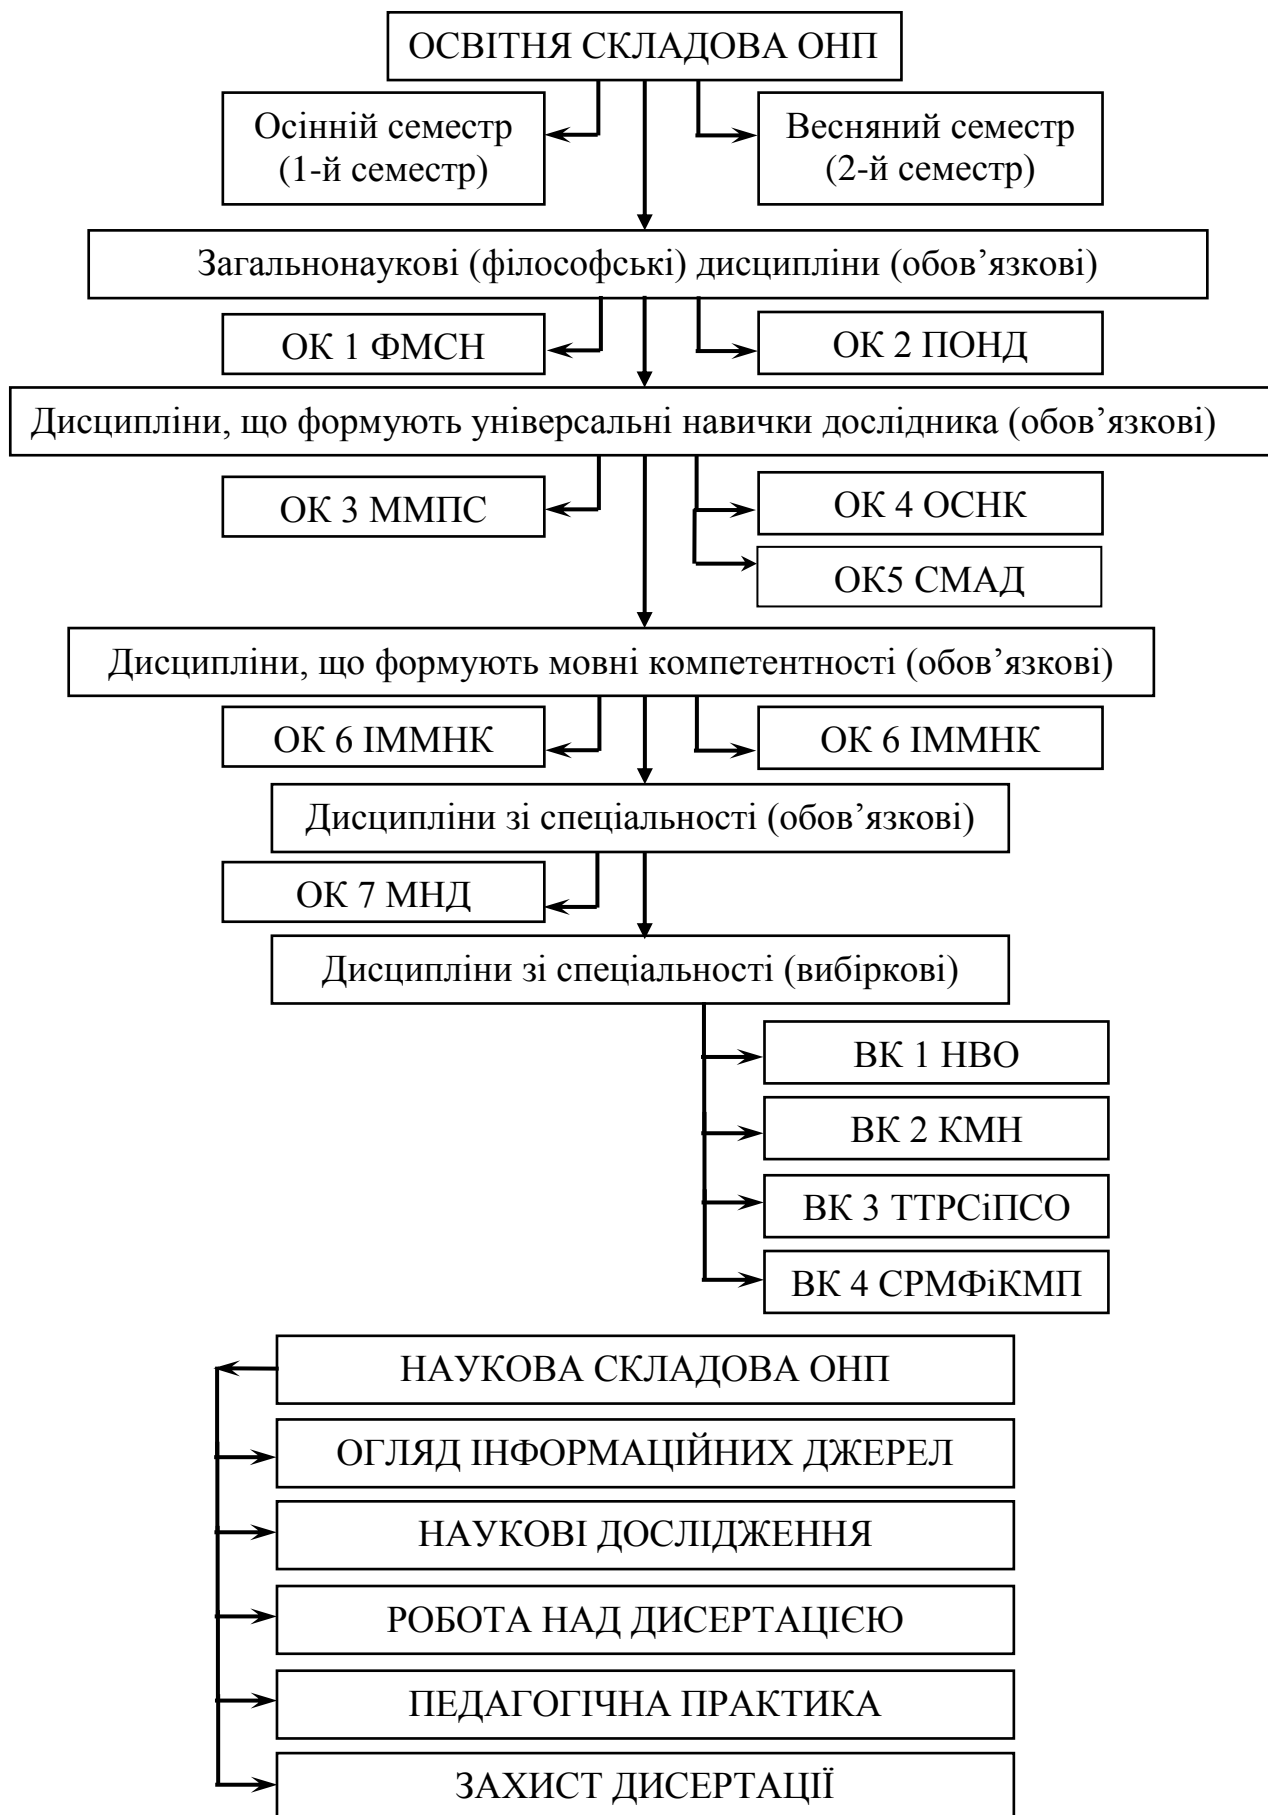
ОСВІТНЯ СКЛАДОВА ОНП

Осінній семестр (1-й семестр)

Весняний семестр (2-й семестр)

Загальнонаукові (філософські) дисципліни (обов’язкові)

ОК 1 ФМСН

ОК 2 ПОНД

Дисципліни, що формують універсальні навички дослідника (обов’язкові)

ОК 3 ММПС

ОК 4 ОСНК

ОК5 СМАД

Дисципліни, що формують мовні компетентності (обов’язкові)

ОК 6 ІММНК

ОК 6 ІММНК

Дисципліни зі спеціальності (обов’язкові)

ОК 7 МНД

Дисципліни зі спеціальності (вибіркові)

ВК 1 НВО

ВК 2 КМН

ВК 3 ТТРСіПСО

ВК 4 СРМФіКМП

НАУКОВА СКЛАДОВА ОНП

ОГЛЯД ІНФОРМАЦІЙНИХ ДЖЕРЕЛ

НАУКОВІ ДОСЛІДЖЕННЯ

РОБОТА НАД ДИСЕРТАЦІЄЮ

ПЕДАГОГІЧНА ПРАКТИКА

ЗАХИСТ ДИСЕРТАЦІЇ